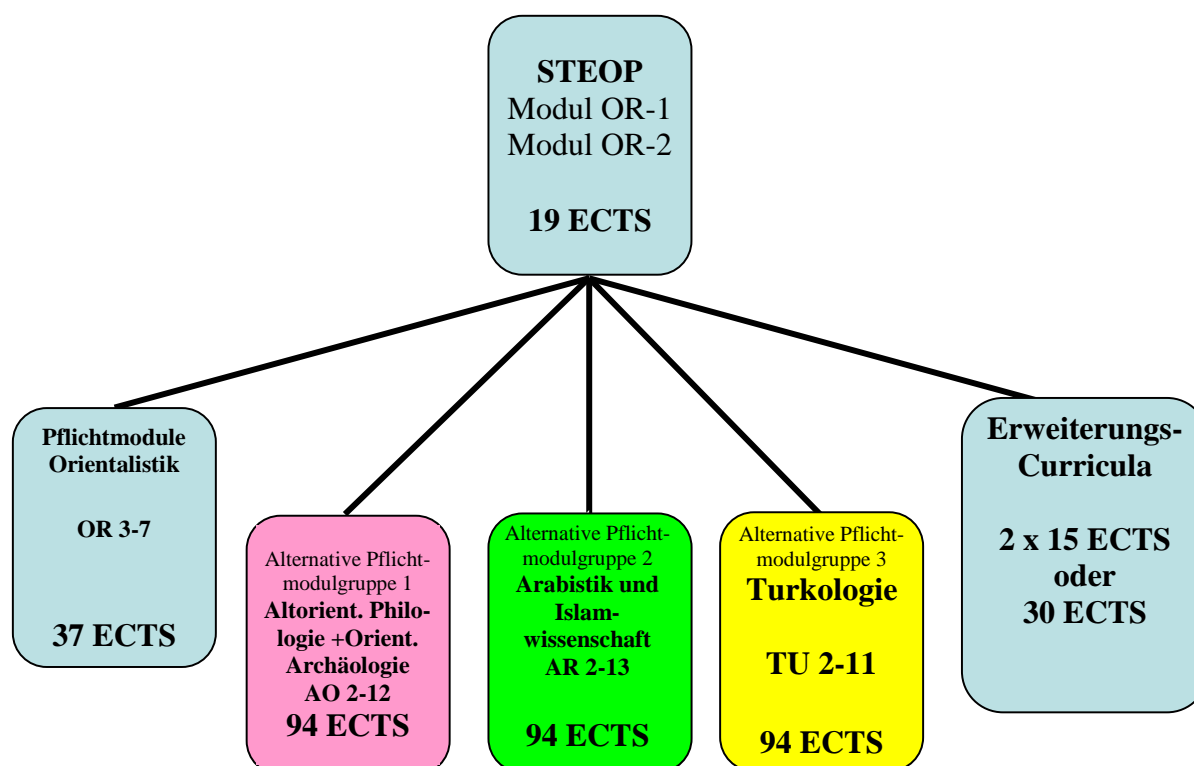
STEOP
Modul OR-1
Modul OR-2

19 ECTS

Pflichtmodule Orientalistik

OR 3-7

37 ECTS

Alternative Pflichtmodulgruppe 1
Altorient. Philologie +Orient. Archäologie
AO 2-12
94 ECTS

Alternative Pflichtmodulgruppe 2
Arabistik und Islamwissenschaft
AR 2-13

94 ECTS

Alternative Pflichtmodulgruppe 3
Turkologie

TU 2-11

94 ECTS

Erweiterungs-Curricula

2 x 15 ECTS
oder
30 ECTS